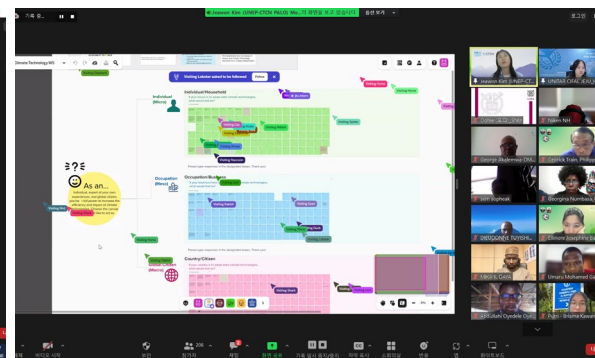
기록 중...

Jeawon Kim (UNEP-CTCN PALO) 화면을 보고 있습니다

옵션 보기

보고된

Climate Technology WS

Visiting Lobster asked to be followed

Follow

Individual (Micro)

Individual/Household

Occupation/Business

Country/Citizen

As an...

Occupation (Meso)

Citizen (Macro)

Visiting Hawk

Visiting Snail

Visiting Oyster

Visiting Starfish

Visiting Lobster

Visiting Tiger

Visiting Shark

Visiting Rabbit

Visiting Duck

Visiting Giraffe

Visiting Koala

Visiting Horse

Visiting Wolf

Jeawon Kim (UNEP-CT...

UNITAR CIFAL JEJU

Naomi NH

George Akulemelo ONU

Cedrick Train, Philipp

ram Bophelo

Georgina Numbeza

DIBODIENE TUYISHI...

Elimane Josephine Ba

EBOU K. CAM

Umaru Mohamed Ga

Aldulleh Oyedele Oye

Puni - Brama Kawa

오디오

비디오 시작

보안

참가자

채팅

화면 공유

기록 일시 중지/중지

자막 표시

소회의실

반응

앱

화이트보드

206